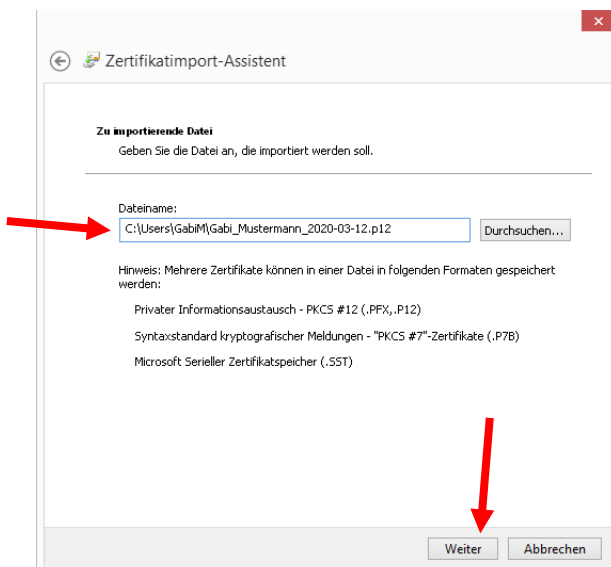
Zertifikatimport-Assistent

Zu importierende Datei

Geben Sie die Datei an, die importiert werden soll.

Dateiname:

C:\Users\GabiM\Gabi_Mustermann_2020-03-12.p12

Durchsuchen...

Hinweis: Mehrere Zertifikate können in einer Datei in folgenden Formaten gespeichert werden:

Privater Informationsaustausch - PKCS #12 (.PFX,.P12)

Syntaxstandard kryptografischer Meldungen - "PKCS #7"-Zertifikate (.P7B)

Microsoft Serieller Zertifikatspeicher (.SST)

Weiter

Abbrechen